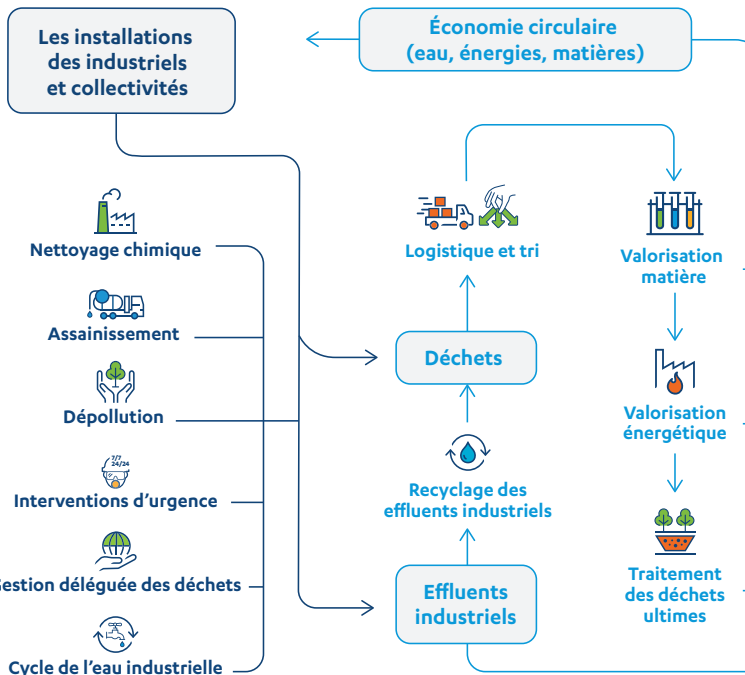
Les installations des industriels et collectivités

Économie circulaire (eau, énergies, matières)

Nettoyage chimique

Assainissement

Dépollution

7/7 24/24

Interventions d'urgence

estion déléguée des déchets

Cycle de l'eau industrielle

Logistique et tri

Déchets

Recyclage des effluents industriels

Effluents industriels

Valorisation matière

Valorisation énergétique

Traitement des déchets ultimes